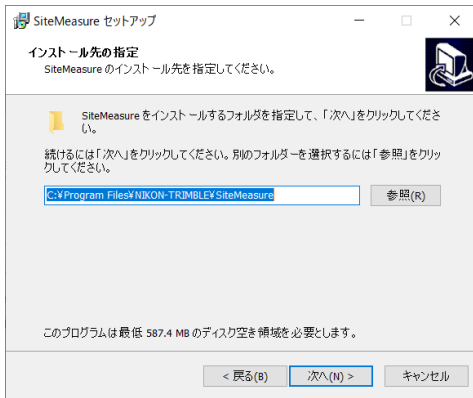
SiteMeasure セットアップ

インストール先の指定
SiteMeasure のインストール先を指定してください。

SiteMeasure をインストールするフォルダを指定して、「次へ」をクリックしてください。

続けるには「次へ」をクリックしてください。別のフォルダーを選択するには「参照」をクリックしてください。

C:¥Program Files¥NIKON-TRIMBLE¥SiteMeasure

参照(R)

このプログラムは最低 587.4 MB のディスク空き領域を必要とします。

< 戻る(B)
次へ(N) >
キャンセル